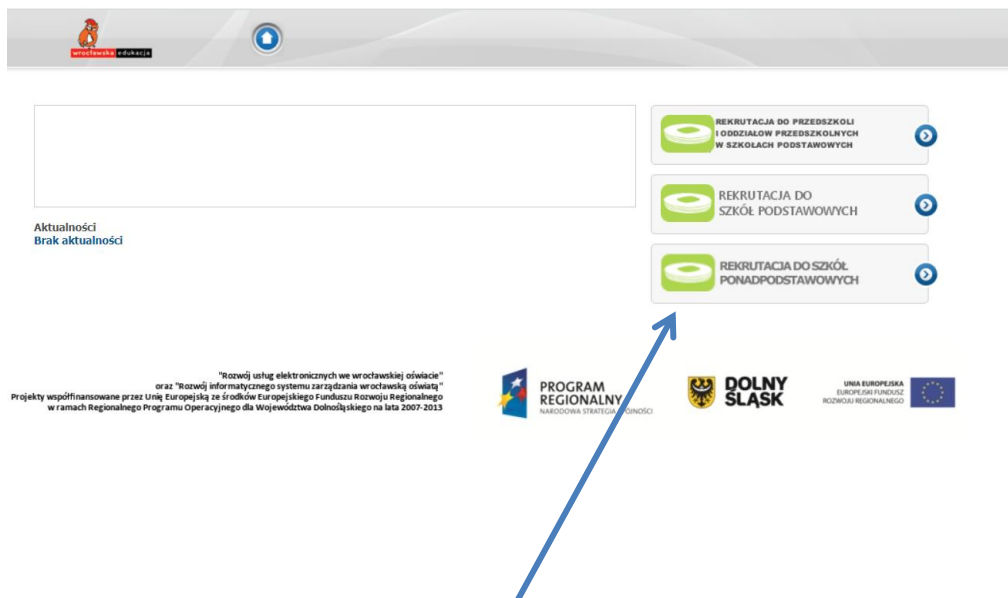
wrocławska edukacja

Aktualności
Brak aktualności

REKRUTACJA DO PRZEDSZKOLI I ODDZIAŁOW PRZEDSZKOLNYCH W SZKOŁACH PODSTAWOWYCH

REKRUTACJA DO SZKÓŁ PODSTAWOWYCH

REKRUTACJA DO SZKÓŁ PONADPODSTAWOWYCH

"Rozwój usług elektronicznych we wrocławskiej oświacie"
oraz "Rozwój informatycznego systemu zarządzania wrocławską oświatą"
Projekty współfinansowane przez Unię Europejską ze środków Europejskiego Funduszu Rozwoju Regionalnego
w ramach Regionalnego Programu Operacyjnego dla Województwa Dolnośląskiego na lata 2007-2013

PROGRAM REGIONALNY
NARODOWA STRATEGIA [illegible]OINOŚCI

DOLNY ŚLĄSK

UNIA EUROPEJSKA
EUROPEJSKI FUNDUSZ ROZWOJU REGIONALNEGO